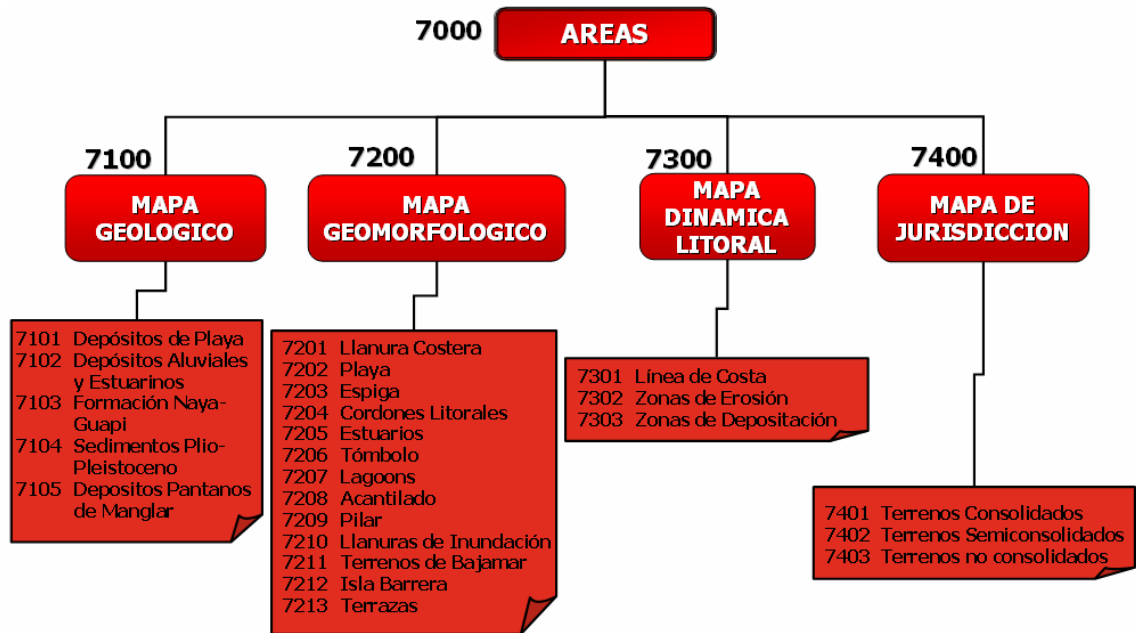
7000 AREAS

7100 MAPA GEOLOGICO

7200 MAPA GEOMORFOLOGICO

7300 MAPA DINAMICA LITORAL

7400 MAPA DE JURISDICCION

7101 Depósitos de Playa
7102 Depósitos Aluviales y Estuarinos
7103 Formación Naya-Guapi
7104 Sedimentos Plio-Pleistoceno
7105 Depositos Pantanos de Manglar

7201 Llanura Costera
7202 Playa
7203 Espiga
7204 Cordones Litorales
7205 Estuarios
7206 Tómbolo
7207 Lagoons
7208 Acantilado
7209 Pilar
7210 Llanuras de Inundación
7211 Terrenos de Bajamar
7212 Isla Barrera
7213 Terrazas

7301 Línea de Costa
7302 Zonas de Erosión
7303 Zonas de Depositación

7401 Terrenos Consolidados
7402 Terrenos Semiconsolidados
7403 Terrenos no consolidados